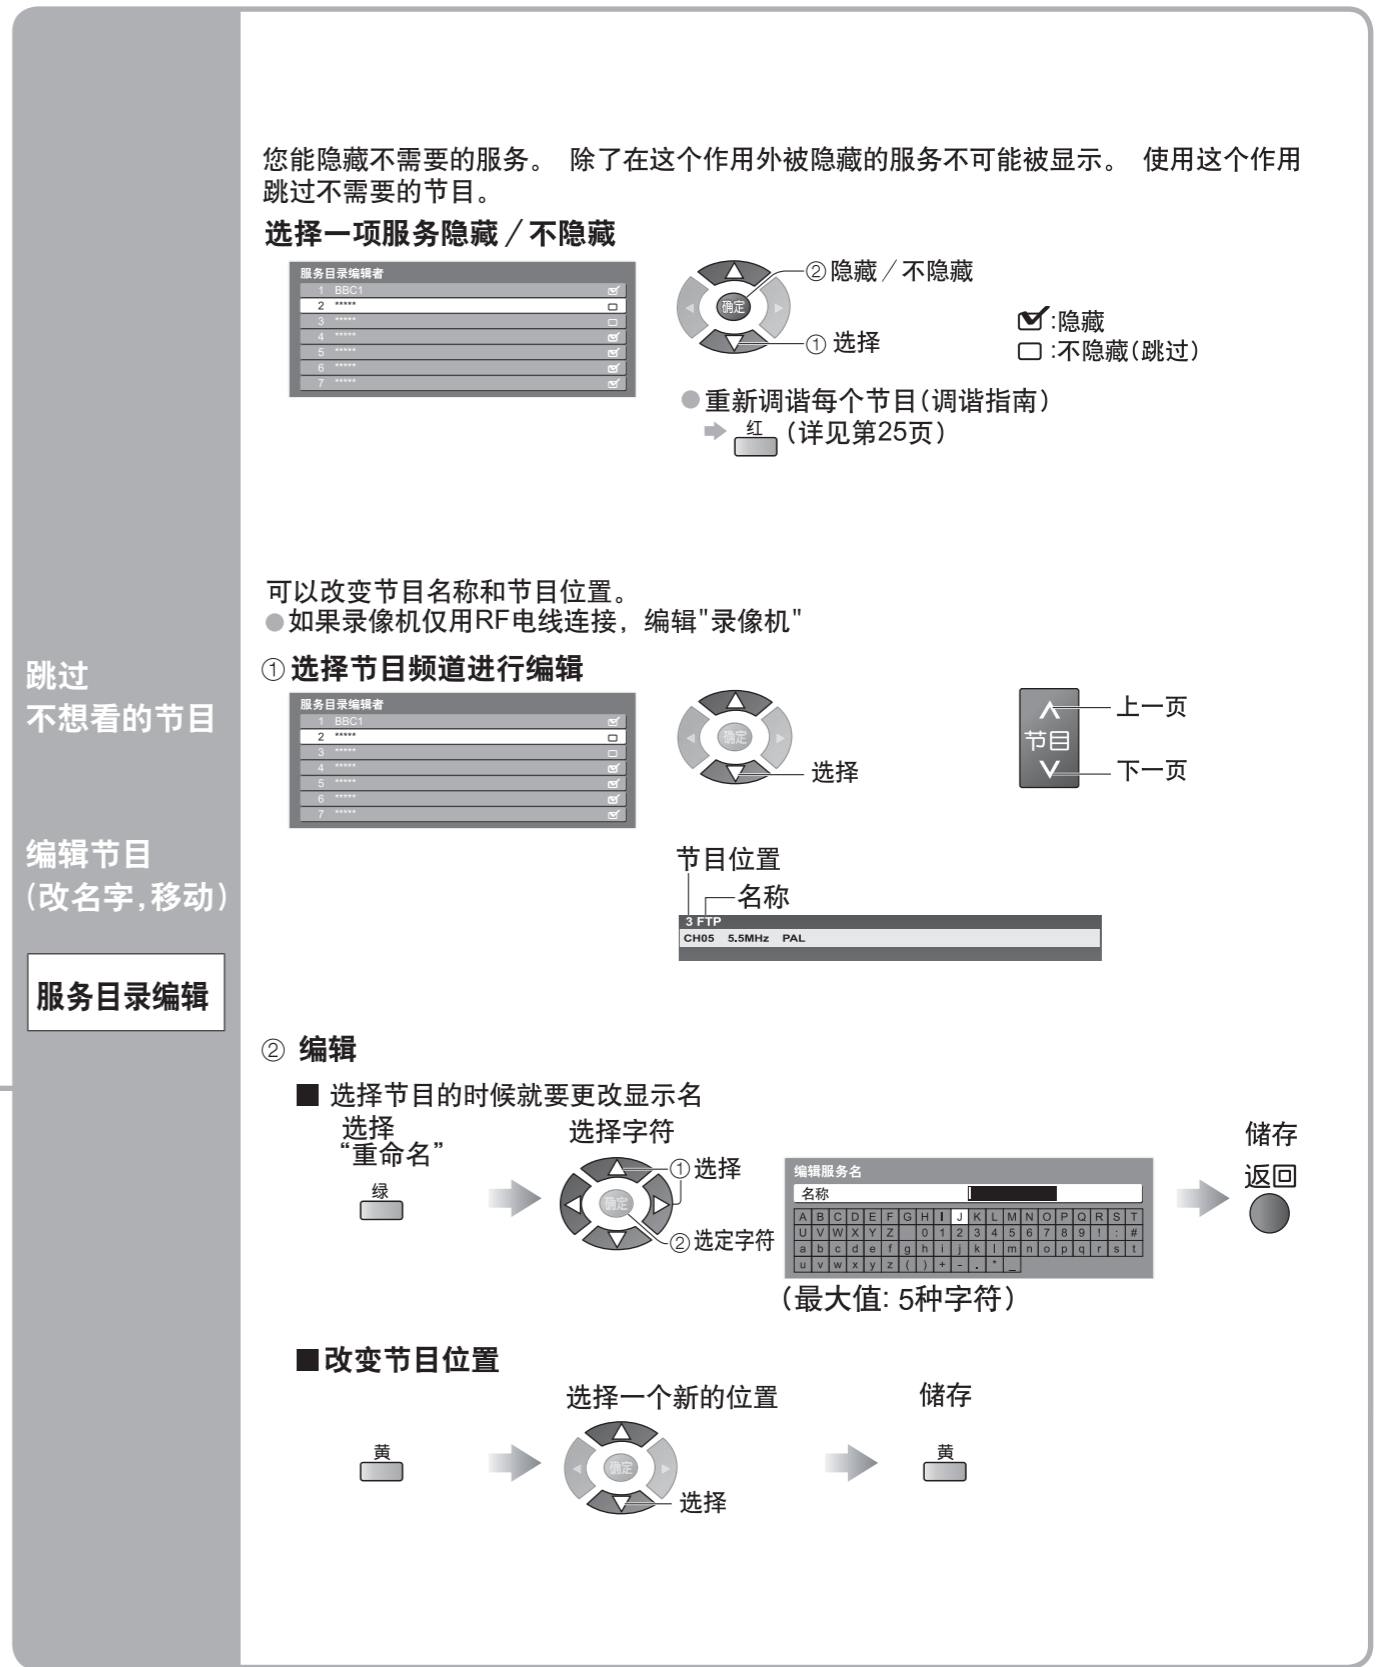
跳过
不想看的节目

编辑节目
(改名字,移动)

服务目录编辑

您能隐藏不需要的服务。 除了在这个作用外被隐藏的服务不可能被显示。 使用这个作用跳过不需要的节目。

选择一项服务隐藏／不隐藏

服务目录编辑者
1 BBC1
2 *****
3 *****
4 *****
5 *****
6 *****
7 *****

确定
②隐藏／不隐藏
①选择

:隐藏
:不隐藏(跳过)

●重新调谐每个节目(调谐指南)
红 (详见第25页)

可以改变节目名称和节目位置。
●如果录像机仅用RF电线连接，编辑"录像机"

①选择节目频道进行编辑

服务目录编辑者
1 BBC1
2 *****
3 *****
4 *****
5 *****
6 *****
7 *****

确定
选择

节目
上一页
下一页

节目位置
名称
3 FTP
CH05 5.5MHz PAL

② 编辑

■ 选择节目的时候就要更改显示名

选择
"重命名"
绿

选择字符
确定
①选择
②选定字符

编辑服务名
名称

| A | B | C | D | E | F | G | H | I | J | K | L | M | N | O | P | Q | R | S | T |
|---|---|---|---|---|---|---|---|---|---|---|---|---|---|---|---|---|---|---|---|
| U | V | W | X | Y | Z | | 0 | 1 | 2 | 3 | 4 | 5 | 6 | 7 | 8 | 9 | ! | : | # |
| a | b | c | d | e | f | g | h | i | j | k | l | m | n | o | p | q | r | s | t |
| u | v | w | x | y | z | ( | ) | + | - | . | * | _ | | | | | | | |

(最大值: 5种字符)

储存
返回

■改变节目位置

黄

选择一个新的位置
确定
选择

储存
黄